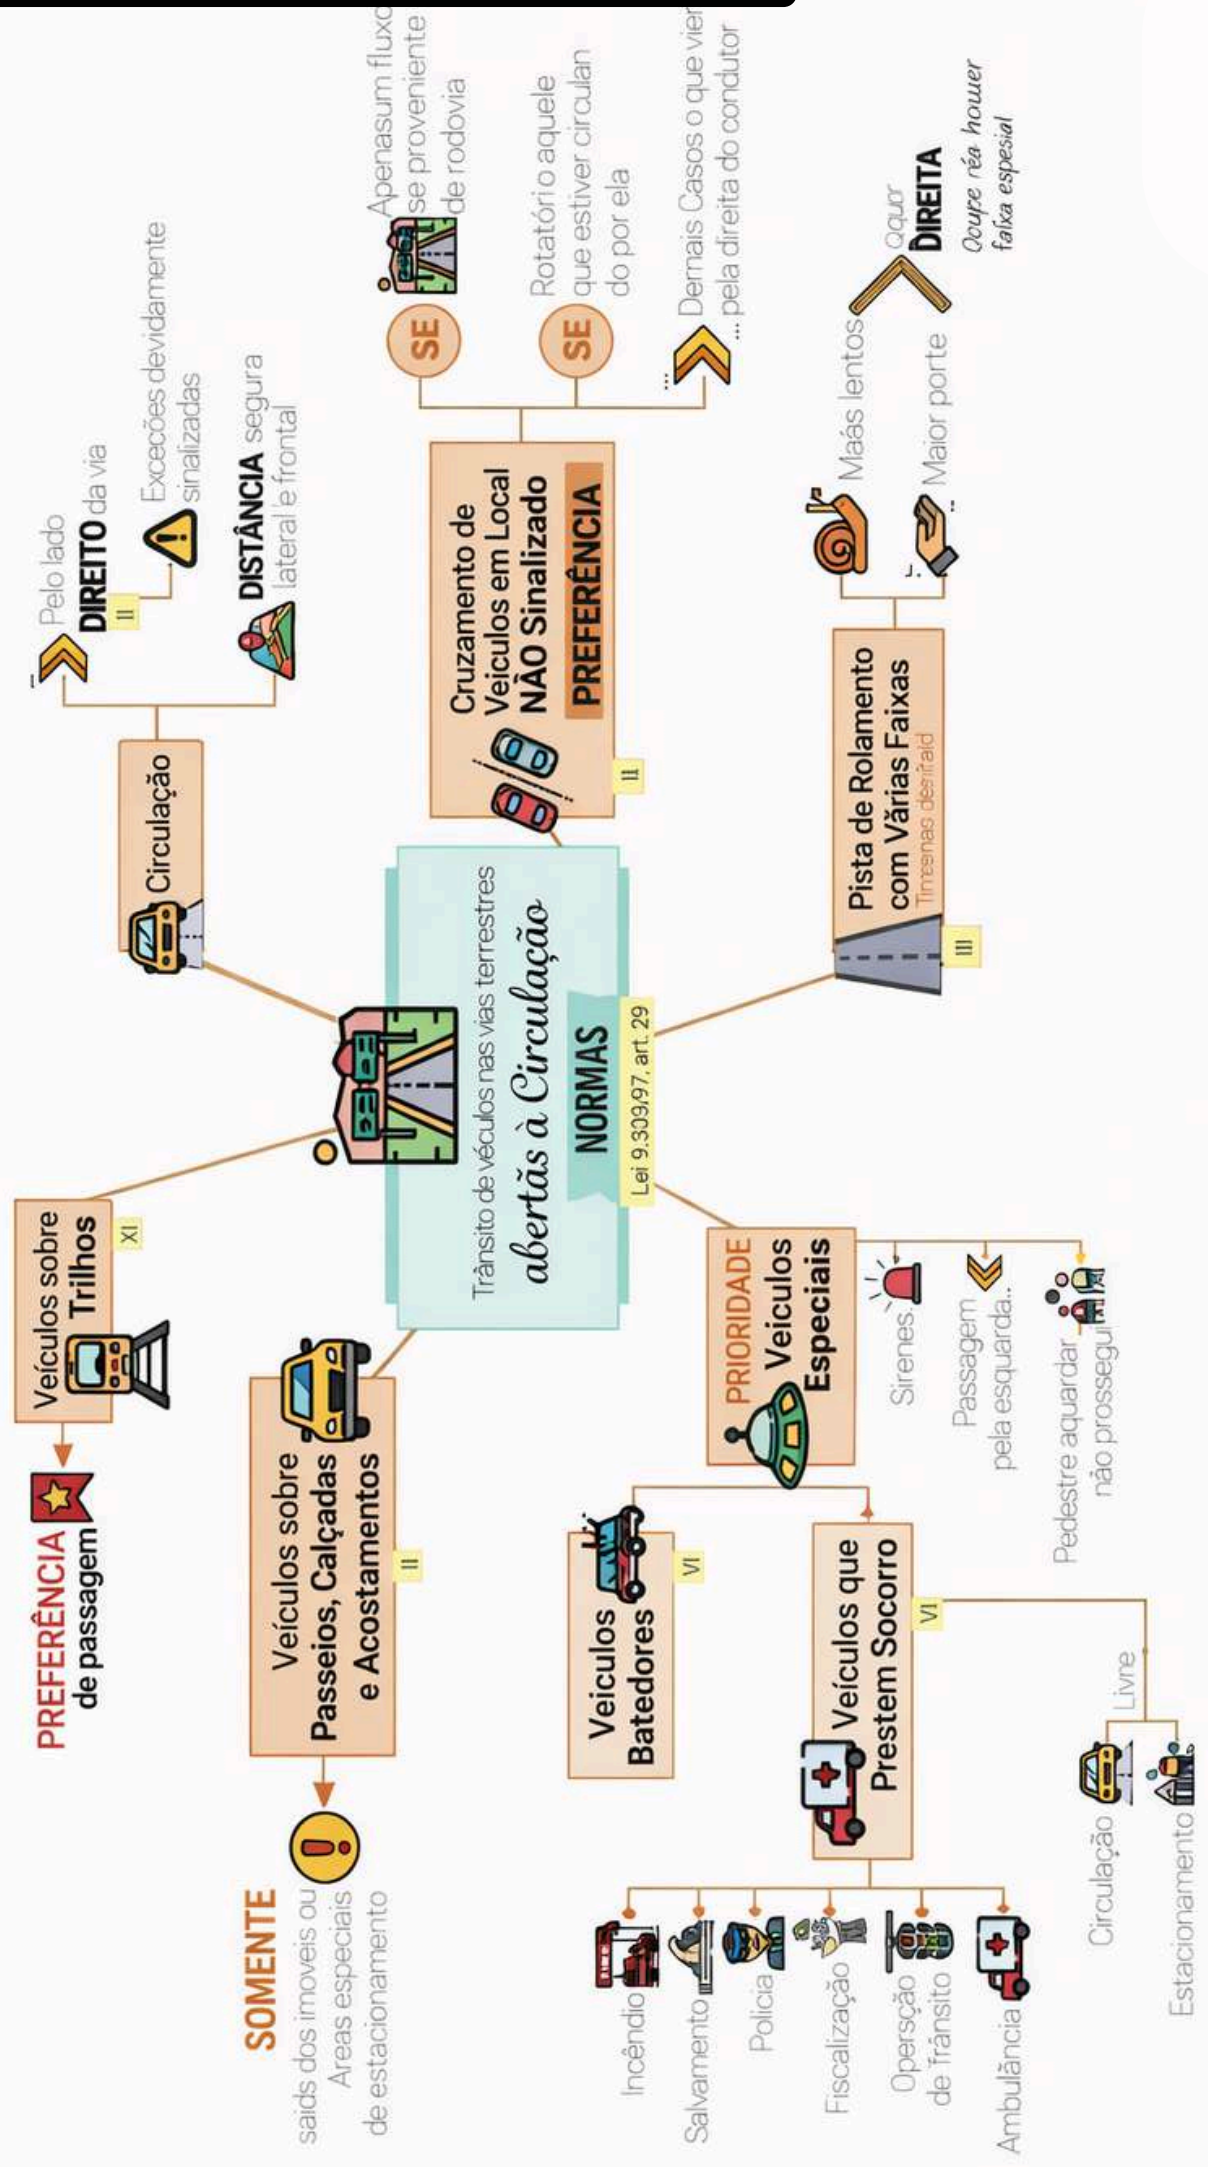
Trânsito de veículos nas vias terrestres
abertãs à Circulação
NORMAS
Lei 9.309,97, art. 29

Circulação
Pelo lado DIREITO da via
II
Exceções devidamente sinalizadas
DISTÂNCIA segura lateral e frontal

Cruzamento de Veiculos em Local NÃO Sinalizado
PREFERÊNCIA
II
SE Apenasum fluxo se proveniente de rodovia
SE Rotatório aquele que estiver circulan do por ela
... Demais Casos o que vier pela direita do condutor

Pista de Rolamento com Vãrias Faixas
Tireenas desiraid
III
Maás lentos
Maior porte
Oquor DIREITA
Ooupe réa hower faixa espesial

Veículos sobre Trilhos
XI
PREFERÊNCIA de passagem

Veículos sobre Passeios, Calçadas e Acostamentos
II
SOMENTE
saids dos imoveis ou Areas especiais de estacionamento

PRIORIDADE Veiculos Especiais
Sirenes
Passagem pela esquarda..
Pedestre aquardar não prossegui

Veiculos Batedores
VI

Veículos que Prestem Socorro
VI
Incêndio
Salvamento
Policia
Fiscalização
Operção de Trânsito
Ambulância
Livre
Circulação
Estacionamento